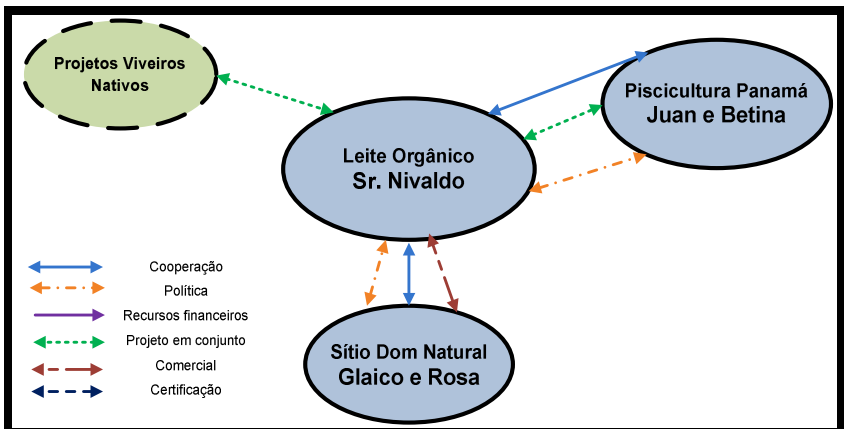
Projetos Viveiros Nativos

Piscicultura Panamá
Juan e Betina

Leite Orgânico
Sr. Nivaldo

Cooperação
Política
Recursos financeiros
Projeto em conjunto
Comercial
Certificação

Sítio Dom Natural
Glaico e Rosa